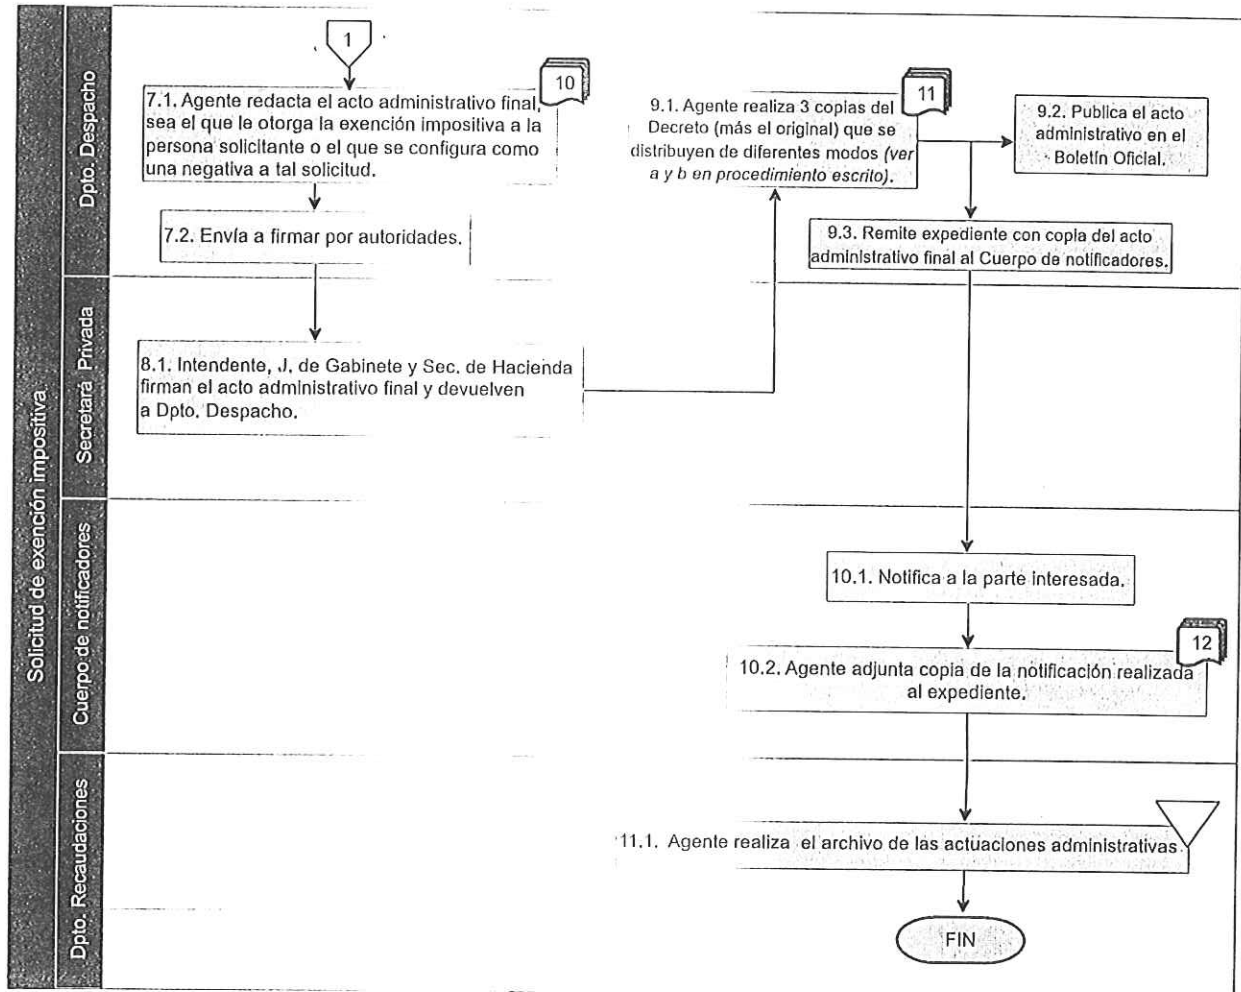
Solicitud de exención impositiva

Dpto. Despacho

1

10

7.1. Agente redacta el acto administrativo final, sea el que le otorga la exención impositiva a la persona solicitante o el que se configura como una negativa a tal solicitud.

7.2. Envía a firmar por autoridades.

11

9.1. Agente realiza 3 copias del Decreto (más el original) que se distribuyen de diferentes modos *(ver a y b en procedimiento escrito)*.

9.2. Publica el acto administrativo en el Boletín Oficial.

9.3. Remite expediente con copia del acto administrativo final al Cuerpo de notificadores.

Secretaría Privada

8.1. Intendente, J. de Gabinete y Sec. de Hacienda firman el acto administrativo final y devuelven a Dpto. Despacho.

Cuerpo de notificadores

10.1. Notifica a la parte interesada.

12

10.2. Agente adjunta copia de la notificación realizada al expediente.

Dpto. Recaudaciones

11.1. Agente realiza el archivo de las actuaciones administrativas.

FIN